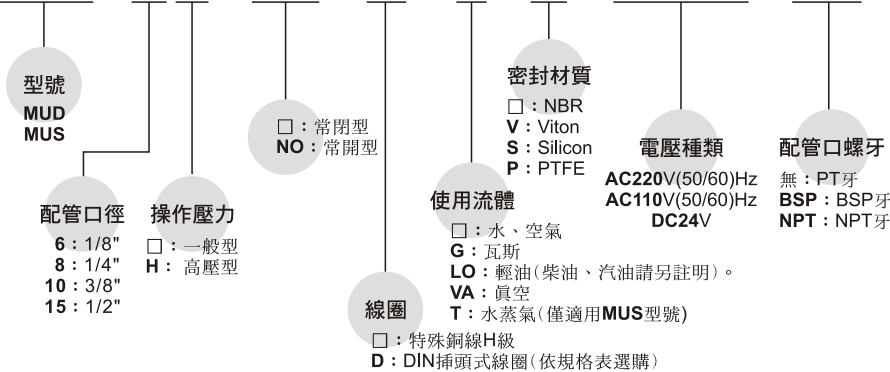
型號
MUD
MUS

配管口徑
6：1/8"
8：1/4"
10：3/8"
15：1/2"

操作壓力
□：一般型
H：高壓型

□：常閉型
NO：常開型

線圈
□：特殊銅線H級
D：DIN插頭式線圈(依規格表選購)

使用流體
□：水、空氣
G：瓦斯
LO：輕油(柴油、汽油請另註明)。
VA：真空
T：水蒸氣(僅適用MUS型號)

密封材質
□：NBR
V：Viton
S：Silicon
P：PTFE

電壓種類
AC220V(50/60)Hz
AC110V(50/60)Hz
DC24V

配管口螺牙
無：PT牙
BSP：BSP牙
NPT：NPT牙